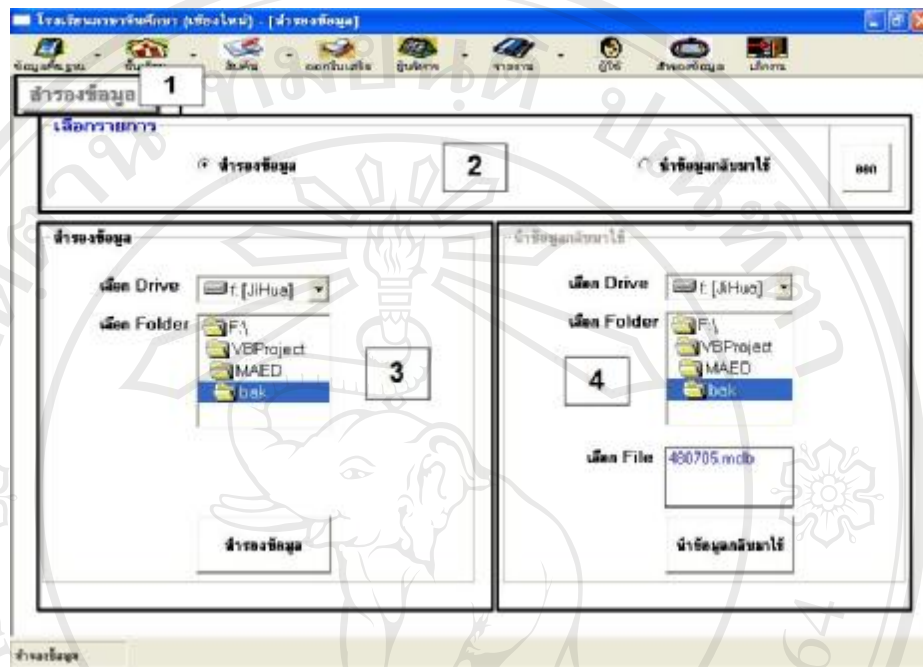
โรงเรียนมหาธาตุวิทยา (เชียงใหม่) - [สำรองข้อมูล]

ข้อมูลพื้นฐาน - ชั้นเรียน - สังคม - ออกใบเสร็จ ผู้บริหาร - รายงาน - ผู้ใช้ สำรองข้อมูล เลิกงาน

สำรองข้อมูล 1

เลือกรายการ

สำรองข้อมูล 2 นำข้อมูลกลับมาใช้ ออก

สำรองข้อมูล

เลือก Drive f: [JiHua]

เลือก Folder F:\ VBProject MAED bak

3

สำรองข้อมูล

นำข้อมูลกลับมาใช้

เลือก Drive f: [JiHua]

เลือก Folder F:\ VBProject MAED bak

4

เลือก File 480705.mdb

นำข้อมูลกลับมาใช้

สำรองข้อมูล